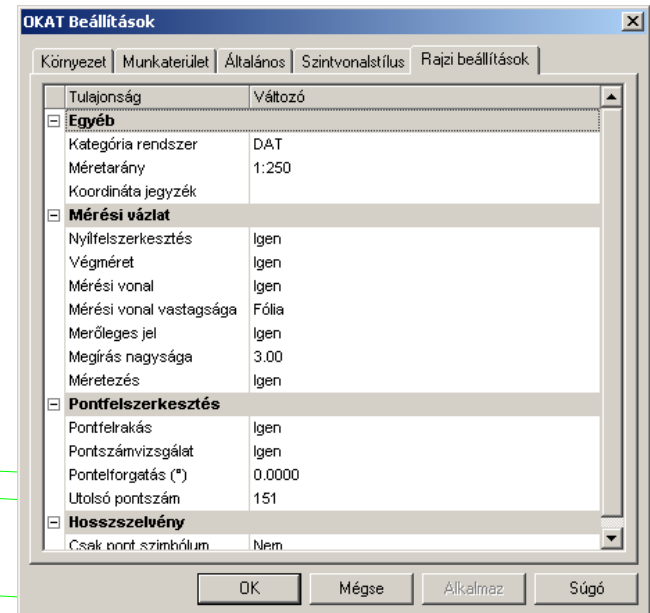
OKAT Beállítások

Környezet | Munkaterület | Általános | Szintvonalstílus | Rajzi beállítások

| Tulajonság | Változó |
|---|---|
| ⊟ **Egyéb** | |
| Kategória rendszer | DAT |
| Méretarány | 1:250 |
| Koordináta jegyzék | |
| ⊟ **Mérési vázlat** | |
| Nyílfelszerkesztés | Igen |
| Végméret | Igen |
| Mérési vonal | Igen |
| Mérési vonal vastagsága | Fólia |
| Merőleges jel | Igen |
| Megírás nagysága | 3.00 |
| Méretezés | Igen |
| ⊟ **Pontfelszerkesztés** | |
| Pontfelrakás | Igen |
| Pontszámvizsgálat | Igen |
| Pontelforgatás (°) | 0.0000 |
| Utolsó pontszám | 151 |
| ⊟ **Hosszszelvény** | |
| Csak pont szimbólum | Nem |

OK | Mégse | Alkalmaz | Súgó